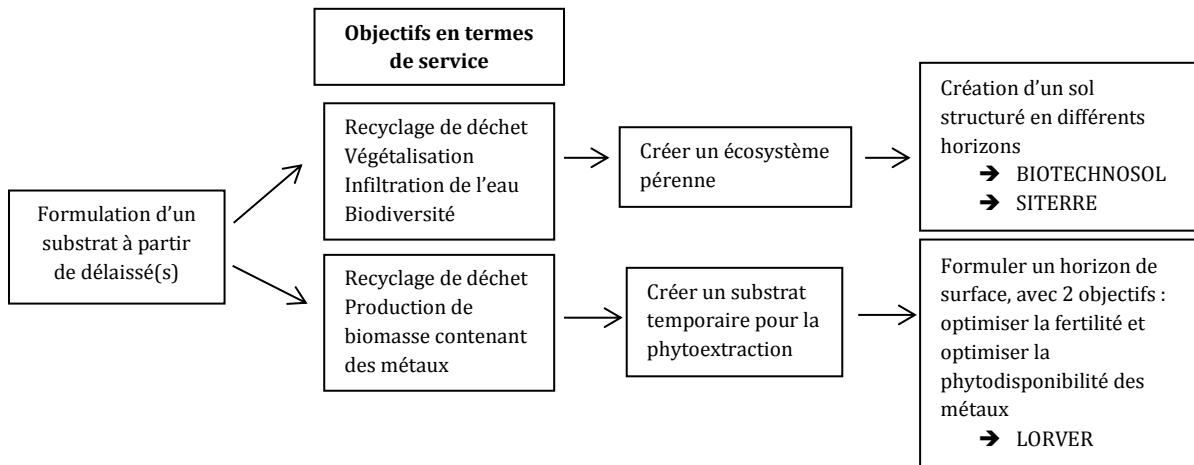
Objectifs en termes de service

Formulation d'un substrat à partir de délaissé(s)

Recyclage de déchet
Végétalisation
Infiltration de l'eau
Biodiversité

Créer un écosystème pérenne

Création d'un sol structuré en différents horizons
➔ BIOTECHNOSOL
➔ SITERRE

Recyclage de déchet
Production de biomasse contenant des métaux

Créer un substrat temporaire pour la phytoextraction

Formuler un horizon de surface, avec 2 objectifs : optimiser la fertilité et optimiser la phytodisponibilité des métaux
➔ LORVER